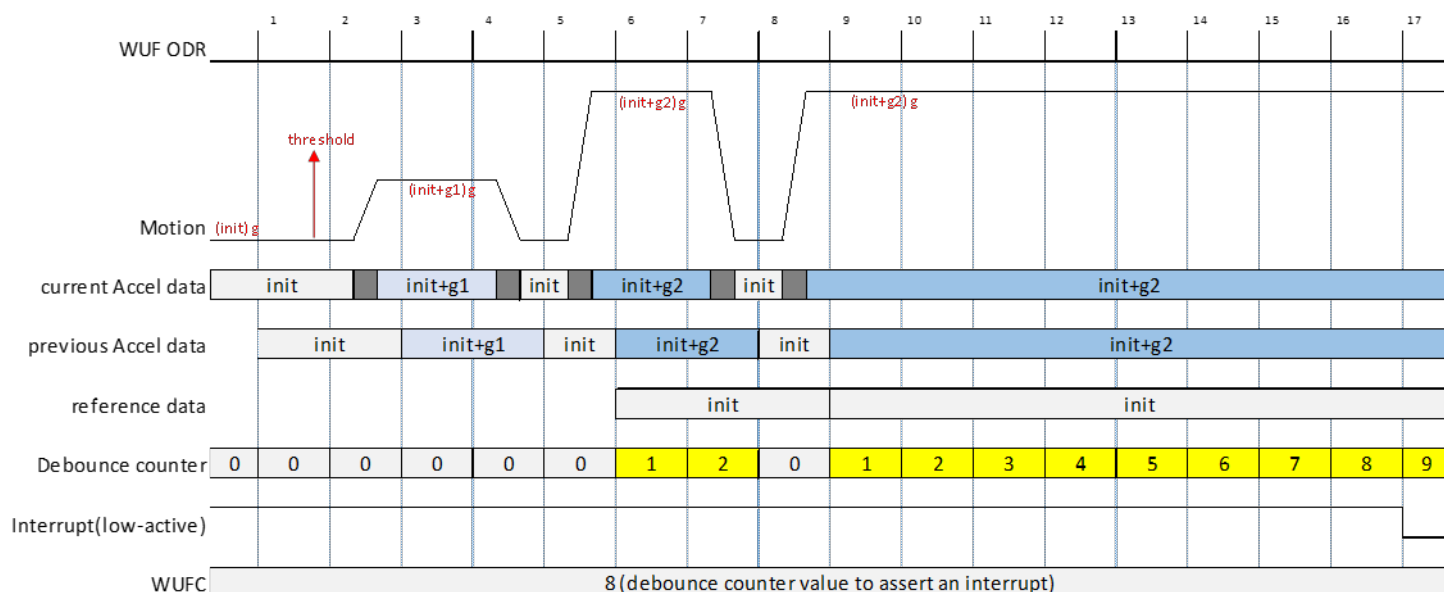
1 2 3 4 5 6 7 8 9 10 11 12 13 14 15 16 17

WUF ODR

threshold

(init+g2) g

(init+g2) g

(init+g1) g

Motion (init) g

current Accel data init init+g1 init init+g2 init init+g2

previous Accel data init init+g1 init init+g2 init init+g2

reference data init init

Debounce counter 0 0 0 0 0 0 1 2 0 1 2 3 4 5 6 7 8 9

Interrupt(low-active)

WUFC 8 (debounce counter value to assert an interrupt)